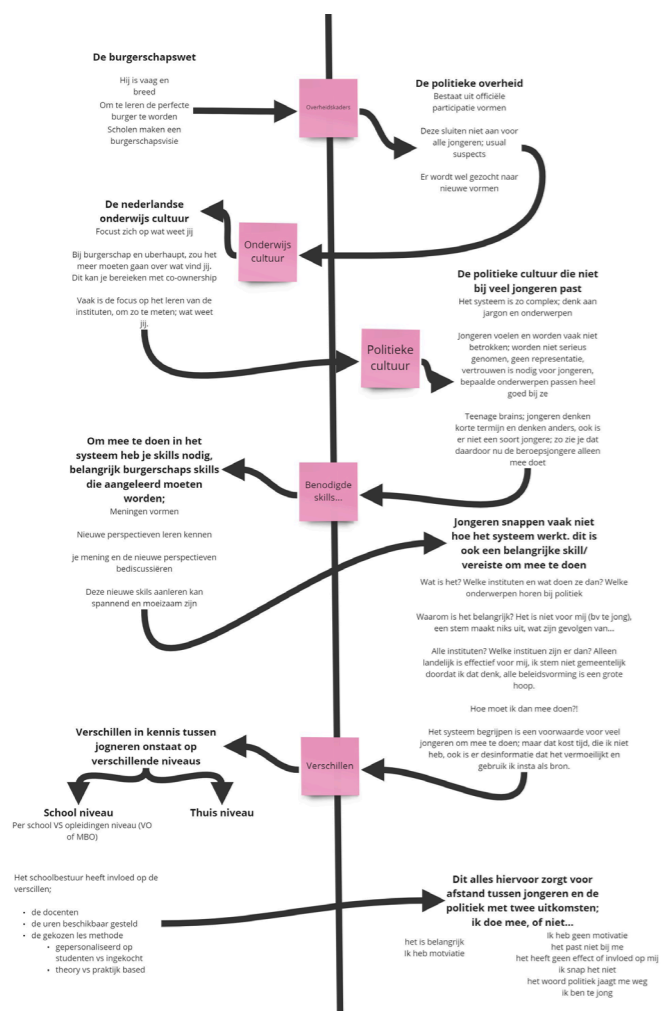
De burgerschapswet

Hij is vaag en breed
Om te leren de perfecte burger te worden
Scholen maken een burgerschapsvisie

Overheidskaders

De politieke overheid
Bestaat uit officiële participatie vormen

Deze sluiten niet aan voor alle jongeren; usual suspects

Er wordt wel gezocht naar nieuwe vormen

De nederlandse onderwijs cultuur
Focust zich op wat weet jij

Bij burgerschap en uberhaupt, zou het meer moeten gaan over wat vind jij. Dit kan je bereiken met co-ownership

Vaak is de focus op het leren van de instituten, om zo te meten; wat weet jij.

Onderwijs cultuur

De politieke cultuur die niet bij veel jongeren past
Het systeem is zo complex; denk aan jargon en onderwerpen

Jongeren voelen en worden vaak niet betrokken; worden niet serieus genomen, geen representatie, vertrouwen is nodig voor jongeren, bepaalde onderwerpen passen heel goed bij ze

Teenage brains; jongeren denken korte termijn en denken anders, ook is er niet een soort jongere; zo zie je dat daardoor nu de beroepsjongere alleen mee doet

Politieke cultuur

Om mee te doen in het systeem heb je skills nodig, belangrijk burgerschaps skills die aangeleerd moeten worden;
Meningen vormen

Nieuwe perspectieven leren kennen

je mening en de nieuwe perspectieven bediscussiëren

Deze nieuwe skils aanleren kan spannend en moeizaam zijn

Benodigde skills...

Jongeren snappen vaak niet hoe het systeem werkt. dit is ook een belangrijke skill/ vereiste om mee te doen

Wat is het? Welke instituten en wat doen ze dan? Welke onderwerpen horen bij politiek

Waarom is het belangrijk? Het is niet voor mij (bv te jong), een stem maakt niks uit, wat zijn gevolgen van...

Alle instituten? Welke instituen zijn er dan? Alleen landelijk is effectief voor mij, ik stem niet gemeentelijk doordat ik dat denk, alle beleidsvorming is een grote hoop.

Hoe moet ik dan mee doen?!

Het systeem begrijpen is een voorwaarde voor veel jongeren om mee te doen; maar dat kost tijd, die ik niet heb, ook is er desinformatie dat het vermoeilijkt en gebruik ik insta als bron.

Verschillen in kennis tussen jongneren onstaat op verschillende niveaus

Verschillen

School niveau
Per school VS opleidingen niveau (VO of MBO)

Thuis niveau

Het schoolbestuur heeft invloed op de verscillen;

• de docenten
• de uren beschikbaar gesteld
• de gekozen les methode
  • gepersonaliseerd op studenten vs ingekocht
  • theory vs praktijk based

Dit alles hiervoor zorgt voor afstand tussen jongeren en de politiek met twee uitkomsten; ik doe mee, of niet...

het is belangrijk
Ik heb motiviatie

Ik heb geen motivatie
het past niet bij me
het heeft geen effect of invloed op mij
ik snap het niet
het woord politiek jaagt me weg
ik ben te jong